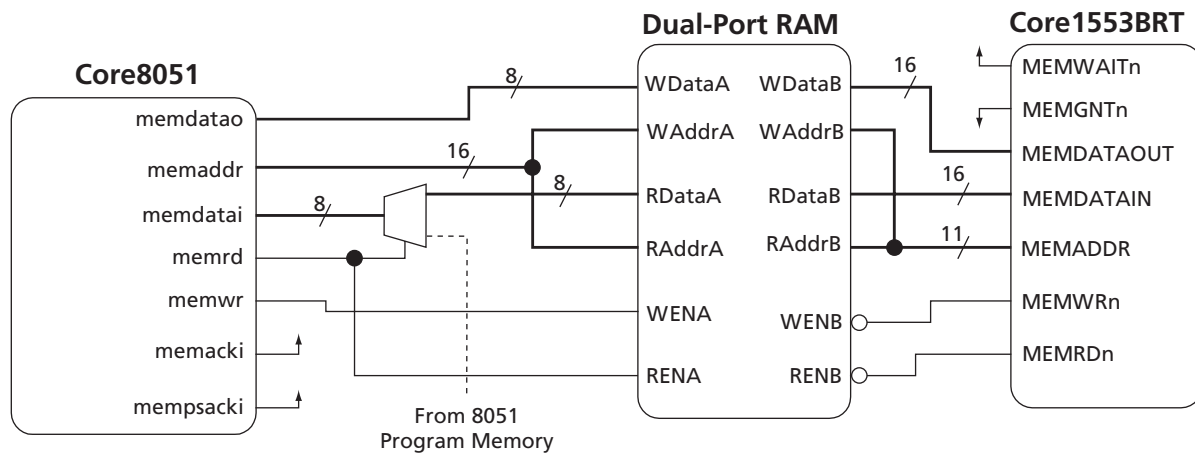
Core8051

memdatao
memaddr
memdatai
memrd
memwr
memacki
mempsacki

8
16
8
8

From 8051
Program Memory

Dual-Port RAM

WDataA
WAddrA
RDataA
RAddrA
WENA
RENA

WDataB
WAddrB
RDataB
RAddrB
WENB
RENB

16
16
11

Core1553BRT

MEMWAITn
MEMGNTn
MEMDATAOUT
MEMDATAIN
MEMADDR
MEMWRn
MEMRDn